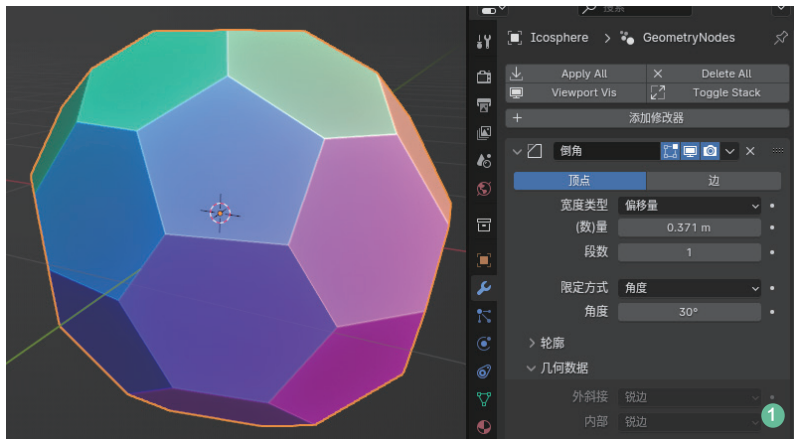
搜索

Icosphere > GeometryNodes

Apply All
Delete All
Viewport Vis
Toggle Stack
+ 添加修改器

倒角

顶点
边

宽度类型 偏移量
(数)量 0.371 m
段数 1

限定方式 角度
角度 30°

> 轮廓
几何数据

外斜接 锐边
内部 锐边

1